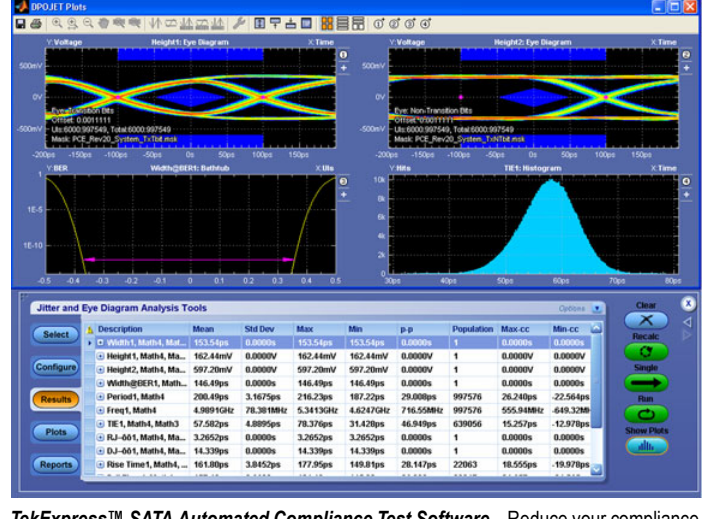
DPOJET Plots

Y:Voltage Height1: Eye Diagram X:Time
500mV
0V
-500mV
Eye: Transition Bits
Offset: 0.0011111
UIs:600:997549, Total:6000:997549
Mask: PCE_Rev20_System_TxNTbit.msk
-200ps -150ps -100ps -50ps 0s 50ps 100ps 150ps

Y:Voltage Height2: Eye Diagram X:Time
500mV
0V
-500mV
Eye: Non-Transition Bits
Offset: 0.0011111
UIs:6000:997549, Total:6000:997549
Mask: PCE_Rev20_System_TxNTbit.msk
-200ps -150ps -100ps -50ps 0s 50ps 100ps 150ps

Y:BER Width@BER1: Bathtub X:UIs
1
1E-5
1E-10
-0.5 -0.4 -0.3 -0.2 -0.1 0 0.1 0.2 0.3 0.4 0.5

Y:Hits TIE1: Histogram X:Time
10k
8k
6k
4k
2k
0
30ps 40ps 50ps 60ps 70ps 80ps

Jitter and Eye Diagram Analysis Tools Options

Select
Configure
Results
Plots
Reports

| Description | Mean | Std Dev | Max | Min | p-p | Population | Max-cc | Min-cc |
|---|---|---|---|---|---|---|---|---|
| Width1, Math4, Mat... | 153.54ps | 0.0000s | 153.54ps | 153.54ps | 0.0000s | 1 | 0.0000s | 0.0000s |
| Height1, Math4, Ma... | 162.44mV | 0.0000V | 162.44mV | 162.44mV | 0.0000V | 1 | 0.0000V | 0.0000V |
| Height2, Math4, Ma... | 597.20mV | 0.0000V | 597.20mV | 597.20mV | 0.0000V | 1 | 0.0000V | 0.0000V |
| Width@BER1, Math... | 146.49ps | 0.0000s | 146.49ps | 146.49ps | 0.0000s | 1 | 0.0000s | 0.0000s |
| Period1, Math4 | 200.49ps | 3.1675ps | 216.23ps | 187.22ps | 29.008ps | 997576 | 26.240ps | -22.564ps |
| Freq1, Math4 | 4.9891GHz | 78.381MHz | 5.3413GHz | 4.6247GHz | 716.55MHz | 997576 | 555.94MHz | -649.32M |
| TIE1, Math4, Math3 | 57.582ps | 4.8895ps | 78.376ps | 31.429ps | 46.949ps | 639056 | 15.257ps | -12.978ps |
| RJ-δδ1, Math4, Ma... | 3.2652ps | 0.0000s | 3.2652ps | 3.2652ps | 0.0000s | 1 | 0.0000s | 0.0000s |
| DJ-δδ1, Math4, Ma... | 14.339ps | 0.0000s | 14.339ps | 14.339ps | 0.0000s | 1 | 0.0000s | 0.0000s |
| Rise Time1, Math4, ... | 161.80ps | 3.8452ps | 177.95ps | 149.81ps | 28.147ps | 22063 | 18.555ps | -19.978ps |

Clear
Recalc
Single
Run
Show Plots

TekExpress™ SATA Automated Compliance Test Software – Reduce your compliance